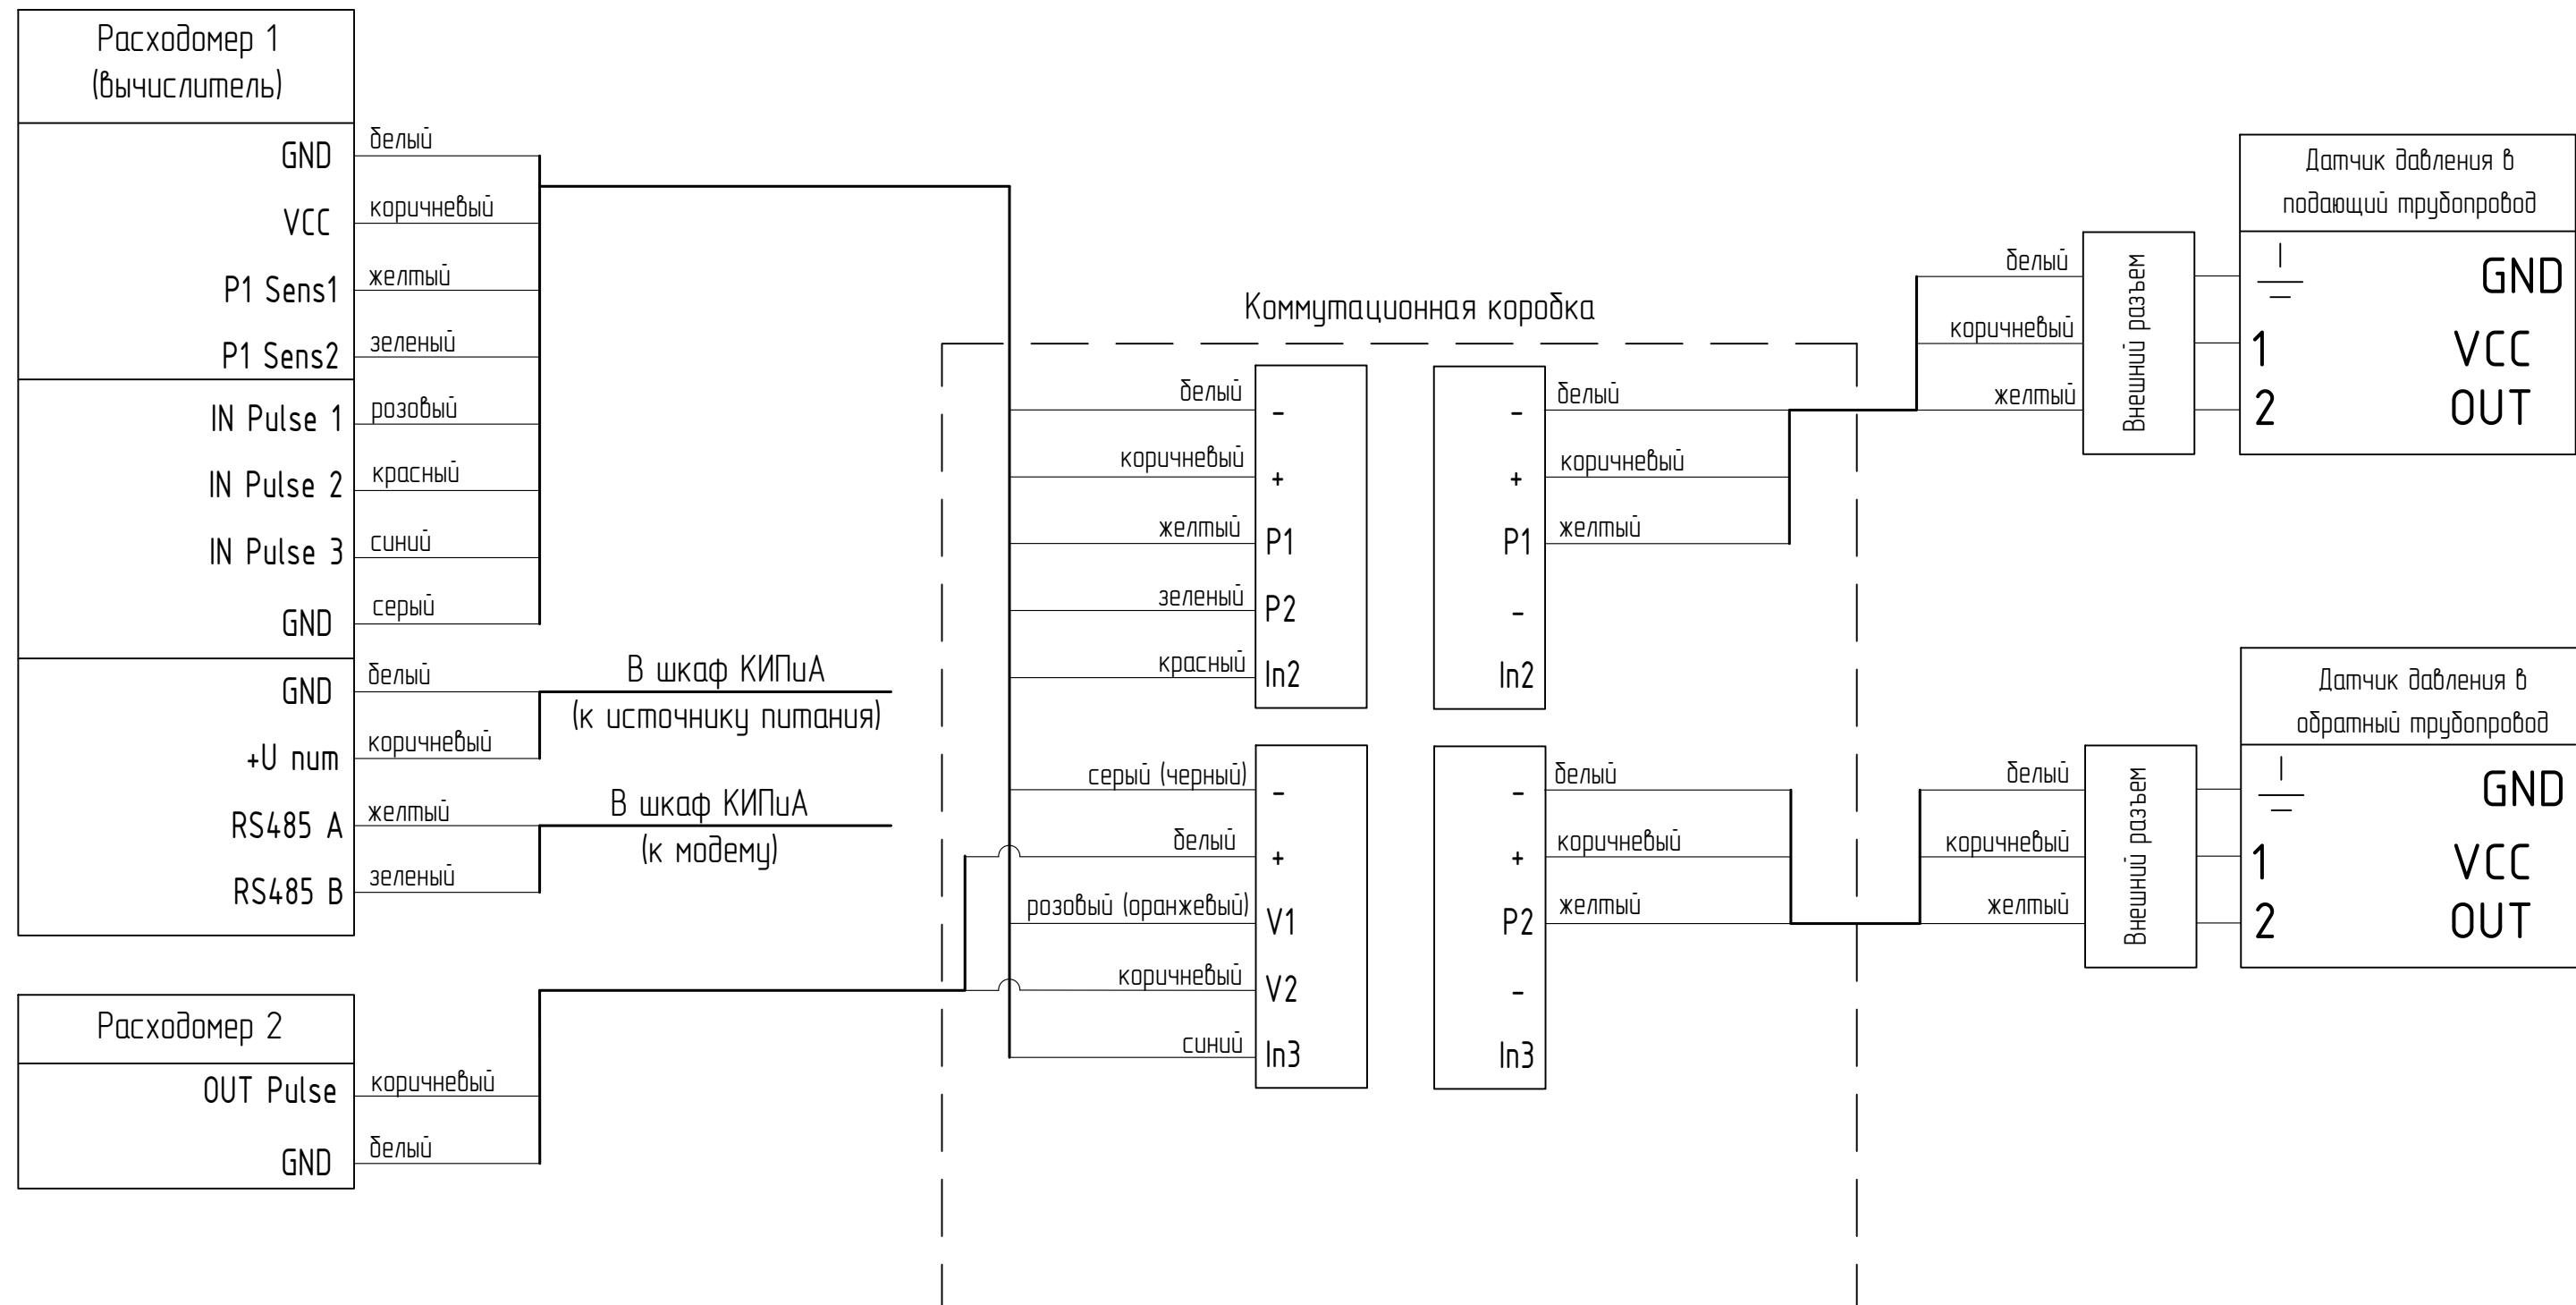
Расходомер 1
(вычислитель)

GND
VCC
P1 Sens1
P1 Sens2
IN Pulse 1
IN Pulse 2
IN Pulse 3
GND
GND
+U num
RS485 A
RS485 B

белый
коричневый
желтый
зеленый
розовый
красный
синий
серый
белый
коричневый
желтый
зеленый

В шкаф КИПиА
(к источнику питания)

В шкаф КИПиА
(к модему)

Расходомер 2

OUT Pulse
GND

коричневый
белый

Коммутационная коробка

белый
коричневый
желтый
зеленый
красный

-
+
P1
P2
In2

серый (черный)
белый
розовый (оранжевый)
коричневый
синий

-
+
V1
V2
In3

-
+
P1
-
In2

белый
коричневый
желтый

-
+
P2
-
In3

белый
коричневый
желтый

белый
коричневый
желтый

Внешний разъем

Датчик давления в подающий трубопровод

GND
1 VCC
2 OUT

белый
коричневый
желтый

Внешний разъем

Датчик давления в обратный трубопровод

GND
1 VCC
2 OUT